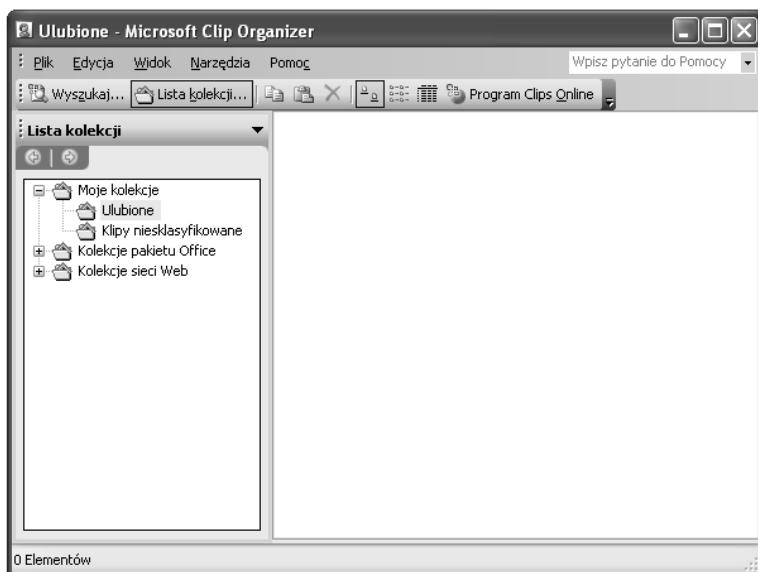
Ulubione - Microsoft Clip Organizer

Plik Edycja Widok Narzędzia Pomoc

Wpisz pytanie do Pomocy

Wyszukaj... Lista kolekcji... Program Clips Online

Lista kolekcji

Moje kolekcje
Ulubione
Klipy niesklasyfikowane
Kolekcje pakietu Office
Kolekcje sieci Web

0 Elementów